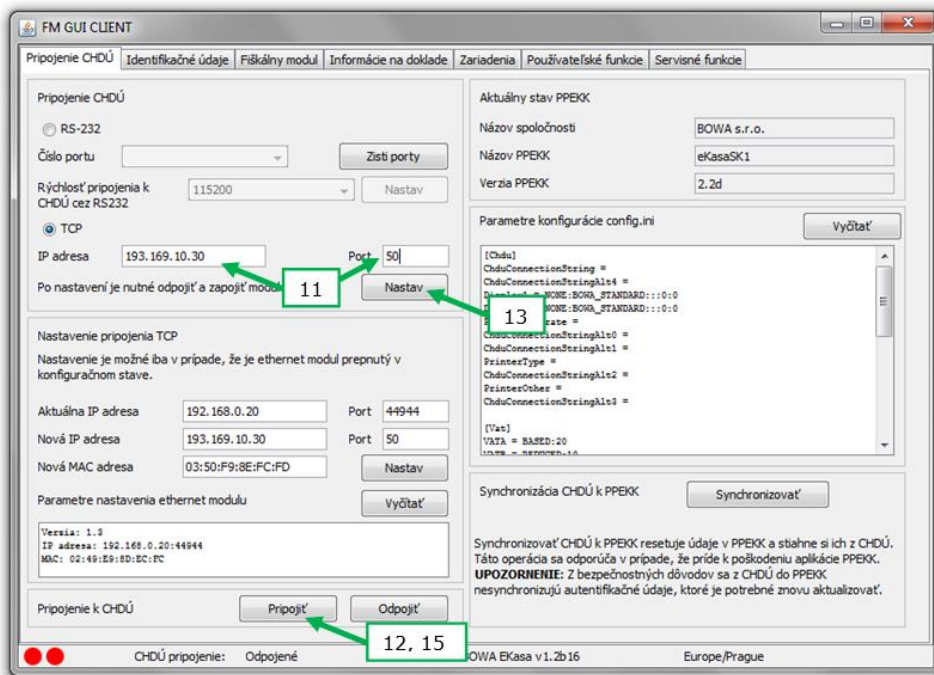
FM GUI CLIENT

Pripojenie CHDÚ | Identifikačné údaje | Fiškálny modul | Informácie na doklade | Zariadenia | Používateľské funkcie | Servisné funkcie

Pripojenie CHDÚ

RS-232

Číslo portu

Zisti porty

Rýchlosť pripojenia k CHDÚ cez RS232

115200

Nastav

TCP

IP adresa 193.169.10.30

Port 50

Po nastavení je nutné odpojiť a zapojiť modul

Nastav

11

13

Nastavenie pripojenia TCP

Nastavenie je možné iba v prípade, že je ethernet modul prepnutý v konfiguračnom stave.

Aktuálna IP adresa 192.168.0.20 Port 44944

Nová IP adresa 193.169.10.30 Port 50

Nová MAC adresa 03:50:F9:8E:FC:FD

Nastav

Parametre nastavenia ethernet modulu

Vyčítať

Versia: 1.3
IP adresa: 192.168.0.20:44944
MAC: 02:49:E9:8D:EC:FC

Pripojenie k CHDÚ

Pripojiť

Odpojiť

12, 15

Aktuálny stav PPEKK

Názov spoločnosti BOWA s.r.o.

Názov PPEKK eKasaSK1

Verzia PPEKK 2.2d

Parametre konfigurácie config.ini

Vyčítať

[Chdu]
ChduConnectionString =
ChduConnectionStringAlt4 =
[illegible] NONE:BOWA_STANDARD:::0:0
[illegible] NONE:BOWA_STANDARD:::0:0
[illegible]rate =
ChduConnectionStringAlt0 =
ChduConnectionStringAlt1 =
PrinterType =
ChduConnectionStringAlt2 =
PrinterOther =
ChduConnectionStringAlt3 =

[Vat]
VATA = BASED:20
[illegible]

Synchronizácia CHDÚ k PPEKK

Synchronizovať

Synchronizovať CHDÚ k PPEKK resetuje údaje v PPEKK a stiahne si ich z CHDÚ. Táto operácia sa odporúča v prípade, že príde k poškodeniu aplikácie PPEKK. UPOZORNENIE: Z bezpečnostných dôvodov sa z CHDÚ do PPEKK nesynchronizujú autentifikačné údaje, ktoré je potrebné znovu aktualizovať.

CHDÚ pripojenie: Odpojené

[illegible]OWA EKasa v1.2b16

Europe/Prague